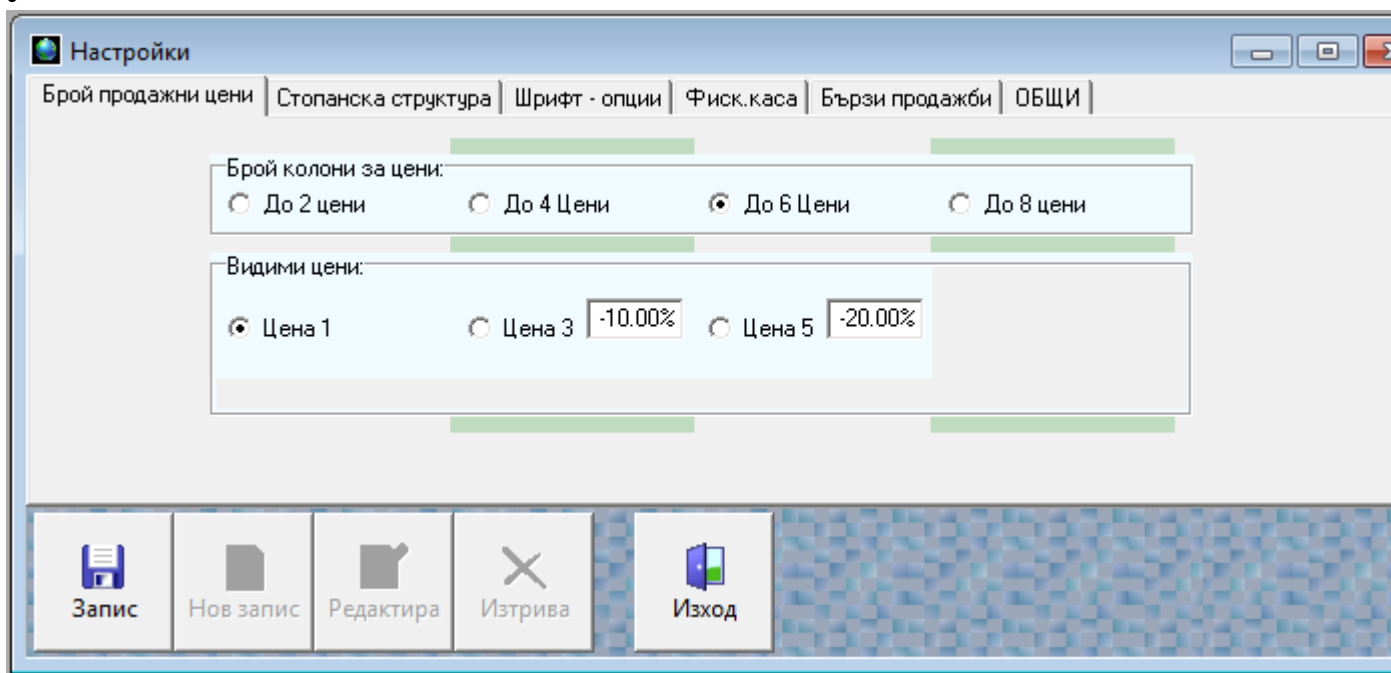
Настройки

Брой продажни цени | Стопанска структура | Шрифт - опции | Фиск.каса | Бързи продажби | ОБЩИ

Брой колони за цени:
До 2 цени
До 4 Цени
До 6 Цени
До 8 цени

Видими цени:
Цена 1
Цена 3 -10.00%
Цена 5 -20.00%

Запис
Нов запис
Редактира
Изтрива
Изход